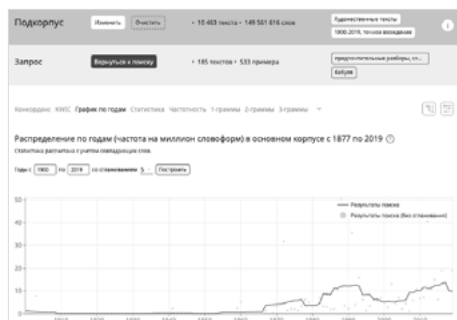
Подкорпус Изменить Очистить • 15 463 текста • 149 561 616 слов Художественные тексты 1900-2019, точное вхождение

Запрос Вернуться к поиску • 185 текстов • 533 примера предупредительные разборы, сп... Кабуки

Конкорданс KWIC График по годам Статистика Частотность 1-граммы 2-граммы 3-граммы

Распределение по годам (частота на миллион словоформ) в основном корпусе с 1877 по 2019

Статистика рассчитана с учетом повпадающих слов.

Годы с 1900 по 2019 со сглаживанием 5 Построить

50
40
30
20
10
0

Результаты поиска
Результаты поиска (без сглаживания)

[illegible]